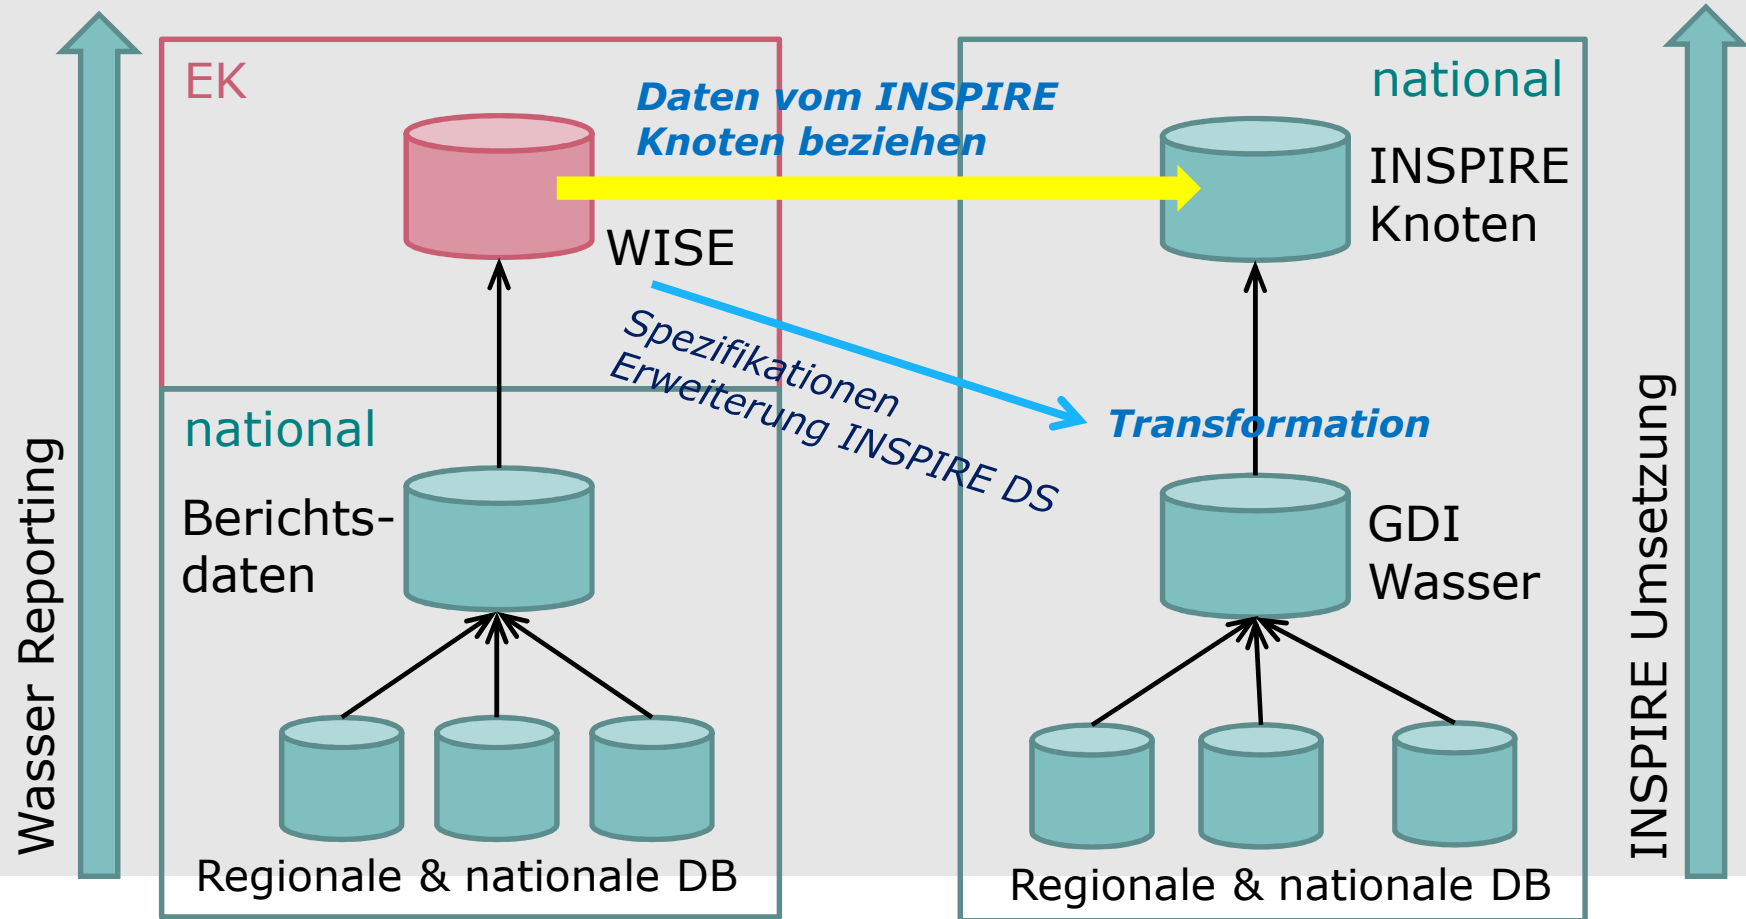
Wasser Reporting

EK

WISE

Daten vom INSPIRE Knoten beziehen

national

INSPIRE Knoten

Spezifikationen Erweiterung INSPIRE DS

national

Berichtsdaten

Transformation

GDI Wasser

Regionale & nationale DB

Regionale & nationale DB

INSPIRE Umsetzung